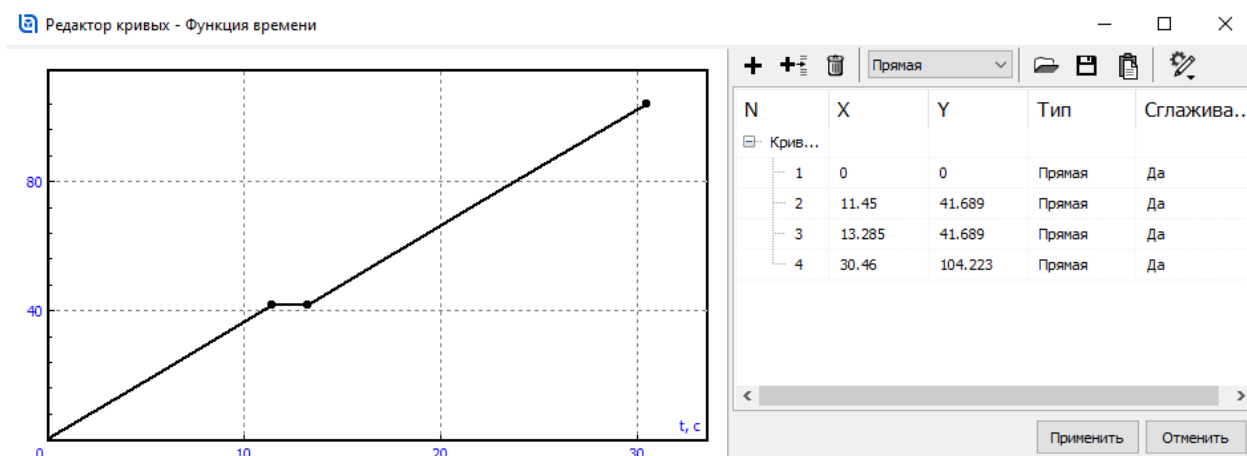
Редактор кривых - Функция времени

80

40

0

10

20

30

t, c

Прямая

| N | X | Y | Тип | Сглажива... |
|---|---|---|---|---|
| Крив... | | | | |
| 1 | 0 | 0 | Прямая | Да |
| 2 | 11.45 | 41.689 | Прямая | Да |
| 3 | 13.285 | 41.689 | Прямая | Да |
| 4 | 30.46 | 104.223 | Прямая | Да |

Применить

Отменить